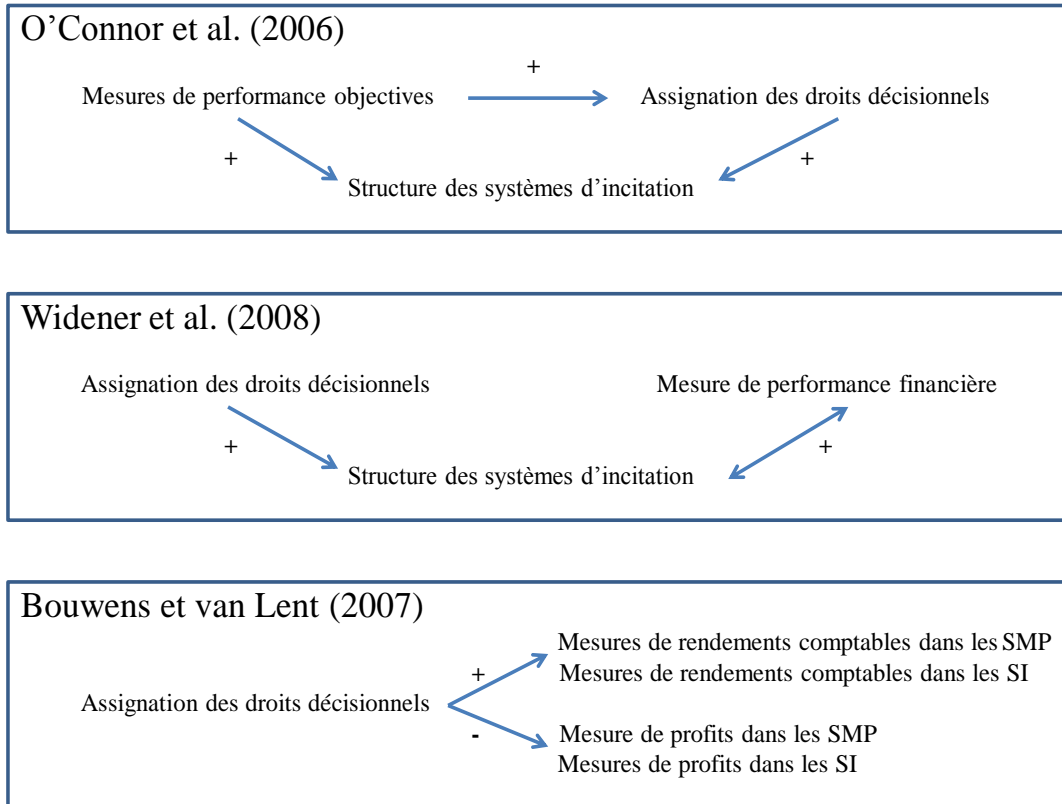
O’Connor et al. (2006)

+

Mesures de performance objectives

Assignation des droits décisionnels

+

+

Structure des systèmes d’incitation

Widener et al. (2008)

Assignation des droits décisionnels

Mesure de performance financière

+

+

Structure des systèmes d’incitation

Bouwens et van Lent (2007)

Mesures de rendements comptables dans les SMP
Mesures de rendements comptables dans les SI

+

Assignation des droits décisionnels

-

Mesure de profits dans les SMP
Mesures de profits dans les SI